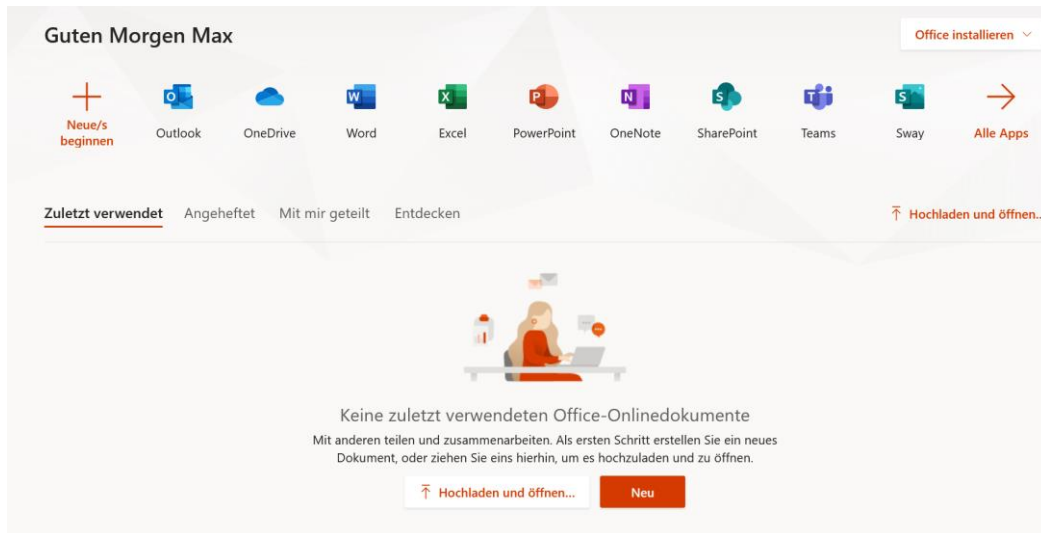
Guten Morgen Max

Office installieren

Neue/s beginnen

Outlook

OneDrive

Word

Excel

PowerPoint

OneNote

SharePoint

Teams

Sway

Alle Apps

Zuletzt verwendet

Angeheftet

Mit mir geteilt

Entdecken

Hochladen und öffnen...

Keine zuletzt verwendeten Office-Onlinedokumente

Mit anderen teilen und zusammenarbeiten. Als ersten Schritt erstellen Sie ein neues Dokument, oder ziehen Sie eins hierhin, um es hochzuladen und zu öffnen.

Hochladen und öffnen...

Neu